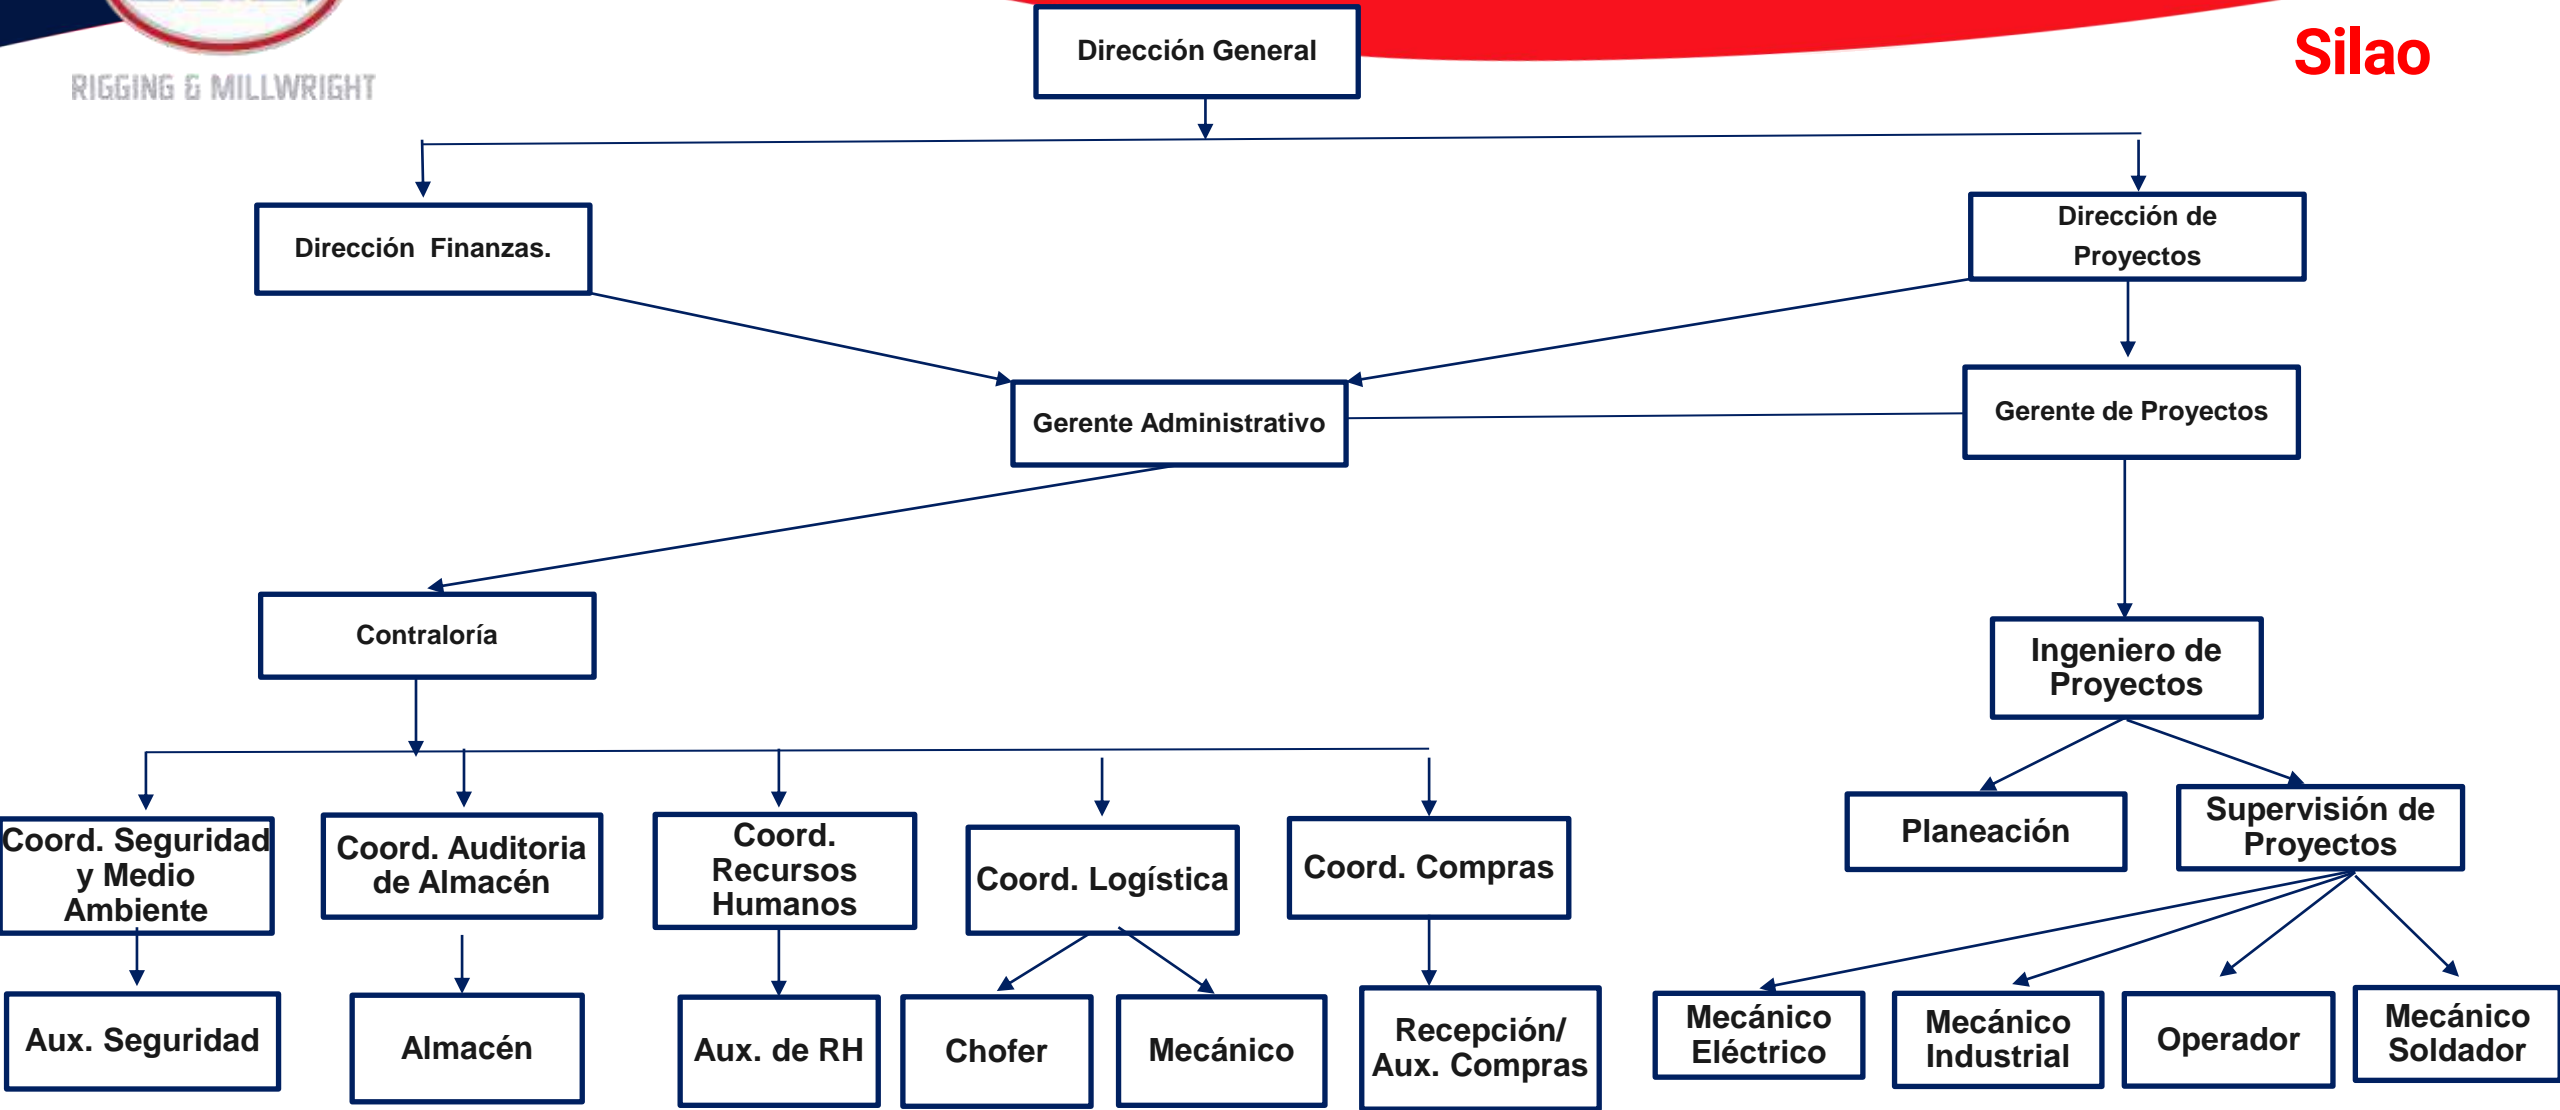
RIGGING & MILLWRIGHT

Silao

Dirección General

Dirección Finanzas.

Dirección de Proyectos

Gerente Administrativo

Gerente de Proyectos

Contraloría

Ingeniero de Proyectos

Planeación

Supervisión de Proyectos

Coord. Seguridad y Medio Ambiente

Coord. Auditoria de Almacén

Coord. Recursos Humanos

Coord. Logística

Coord. Compras

Aux. Seguridad

Almacén

Aux. de RH

Chofer

Mecánico

Recepción/ Aux. Compras

Mecánico Eléctrico

Mecánico Industrial

Operador

Mecánico Soldador